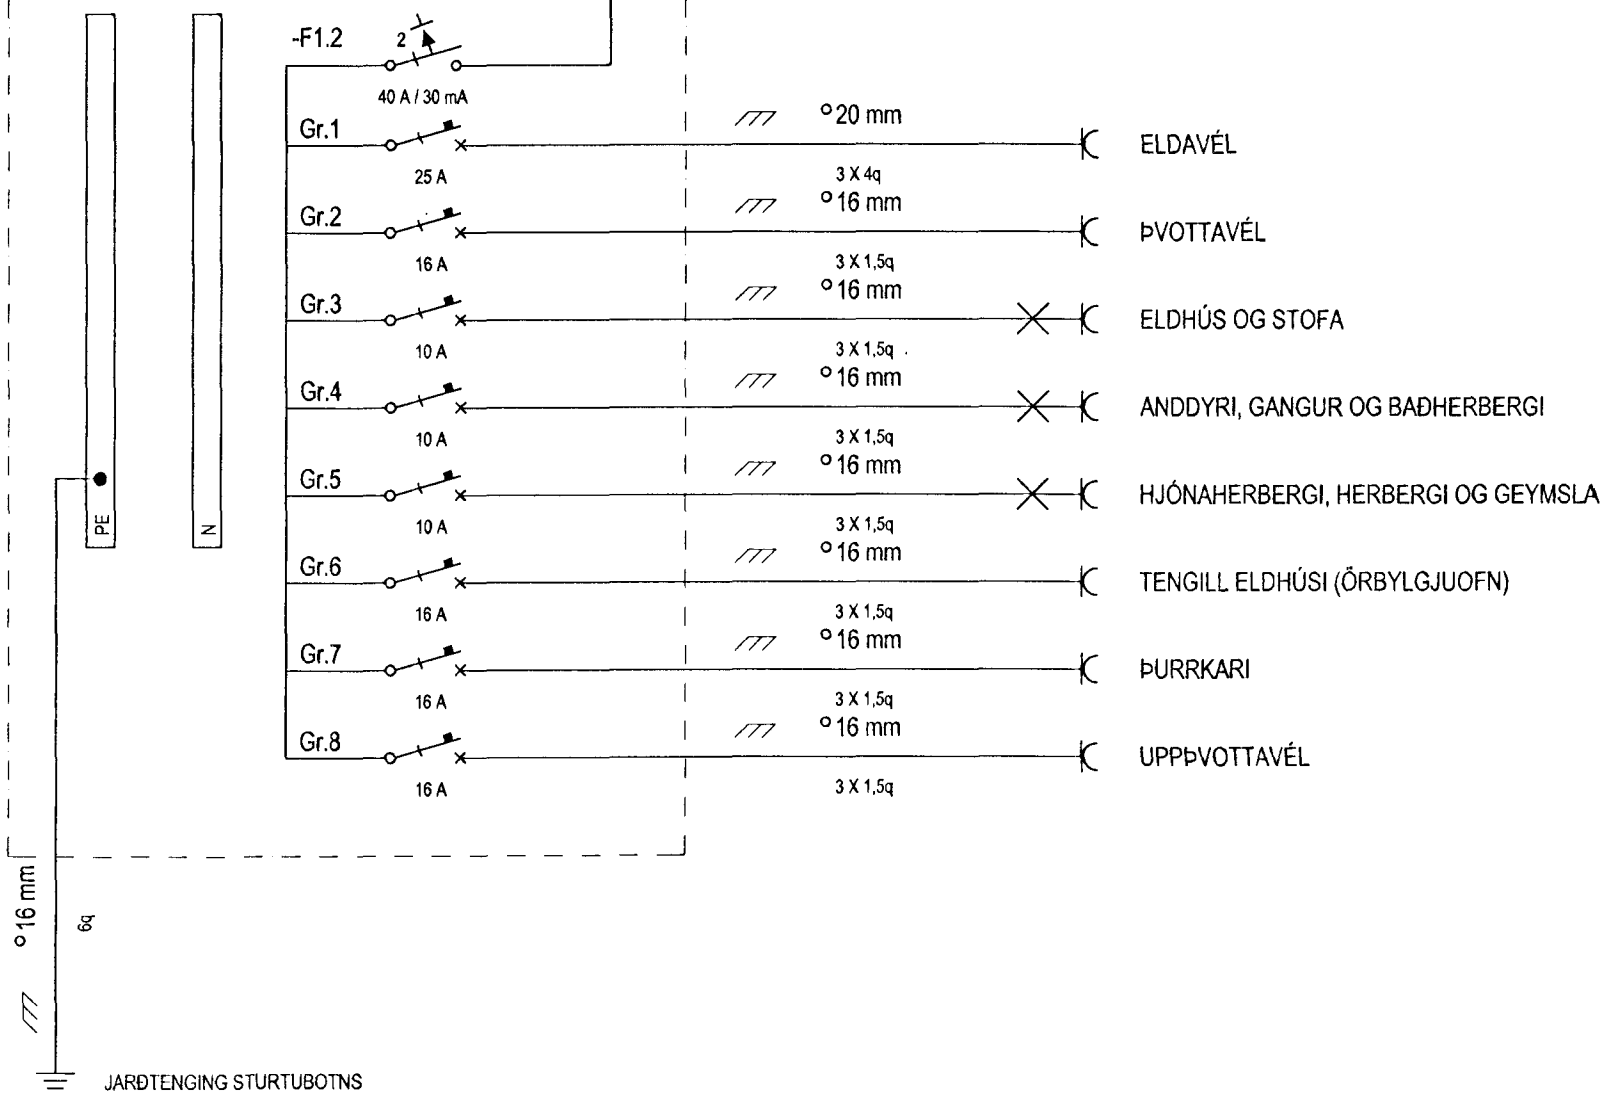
-F1.2
2
40 A / 30 mA

Gr.1
25 A
°20 mm
3 X 4q
ELDAVÉL

Gr.2
16 A
°16 mm
3 X 1,5q
ÞVOTTAVÉL

Gr.3
10 A
°16 mm
3 X 1,5q
ELDHÚS OG STOFA

Gr.4
10 A
°16 mm
3 X 1,5q
ANDDYRI, GANGUR OG BAÐHERBERGI

Gr.5
10 A
°16 mm
3 X 1,5q
HJÓNAHERBERGI, HERBERGI OG GEYMSLA

Gr.6
16 A
°16 mm
3 X 1,5q
TENGILL ELDHÚSI (ÖRBYLGJUOFN)

Gr.7
16 A
°16 mm
3 X 1,5q
ÞURRKARI

Gr.8
16 A
°16 mm
3 X 1,5q
UPPÞVOTTAVÉL

PE
N

°16 mm
6q
JARÐTENGING STURTUBOTNS